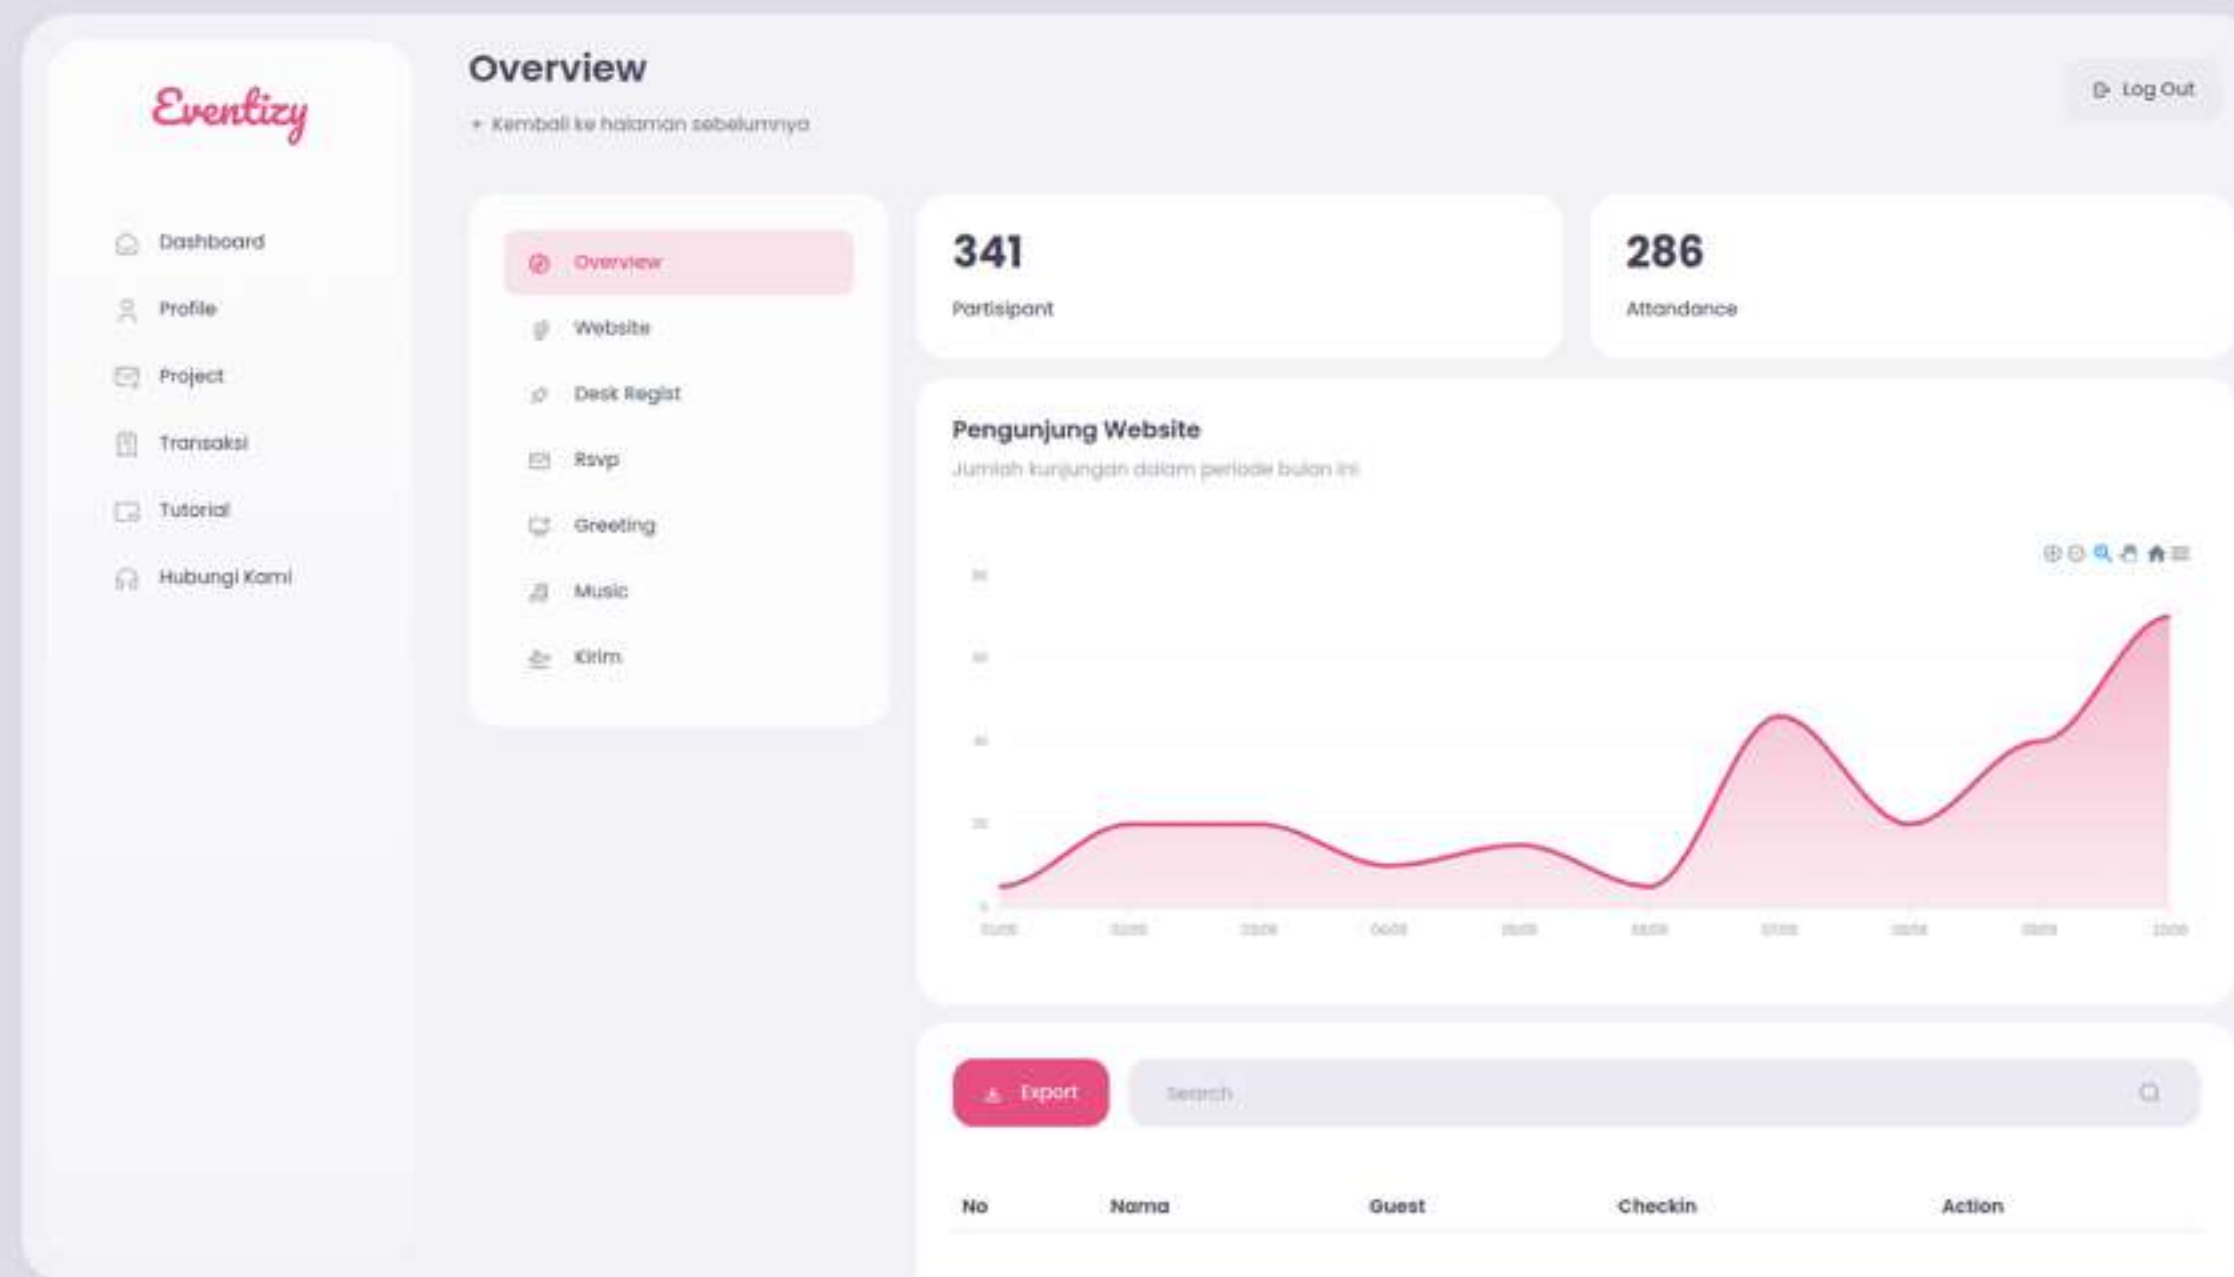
Eventizy

Dashboard
Profile
Project
Transaksi
Tutorial
Hubungi Kami

Overview
← Kembali ke halaman sebelumnya

Log Out

Overview
Website
Desk Regist
Rsvp
Greeting
Music
Kirim

341
Partisipant

286
Attandance

Pengunjung Website
Jumlah kunjungan dalam periode bulan ini

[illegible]

Export
Search

| No | Nama | Guest | Checkin | Action |
|---|---|---|---|---|